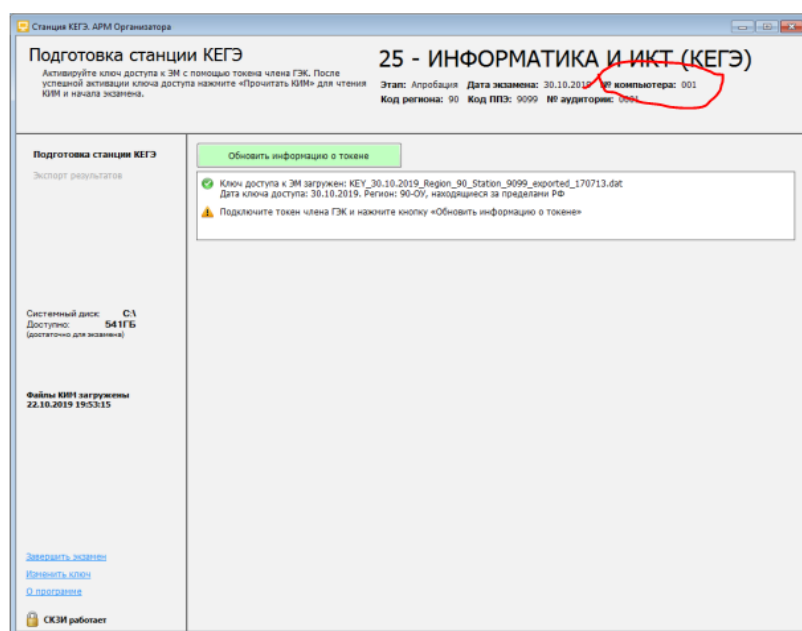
Станция КЕГЭ. АРМ Организатора

Подготовка станции КЕГЭ

Активируйте ключ доступа к ЭМ с помощью токена члена ГЭК. После успешной активации ключа доступа нажмите «Прочитать КИМ» для чтения КИМ и начала экзамена.

25 - ИНФОРМАТИКА И ИКТ (КЕГЭ)

Этап: Апробация Дата экзамена: 30.10.2019 № компьютера: 001
Код региона: 90 Код ППЭ: 9099 № аудитории: 0001

Подготовка станции КЕГЭ

Экспорт результатов

Обновить информацию о токене

Ключ доступа к ЭМ загружен: KEY_30.10.2019_Region_90_Station_9099_exported_170713.dat
Дата ключа доступа: 30.10.2019. Регион: 90-ОУ, находящиеся за пределами РФ

Подключите токен члена ГЭК и нажмите кнопку «Обновить информацию о токене»

Системный диск: C:\
Доступно: 541ГБ
(достаточно для экзамена)

Файлы КИМ загружены
22.10.2019 19:53:15

Завершить экзамен
Изменить ключ
О программе

СКЗИ работает